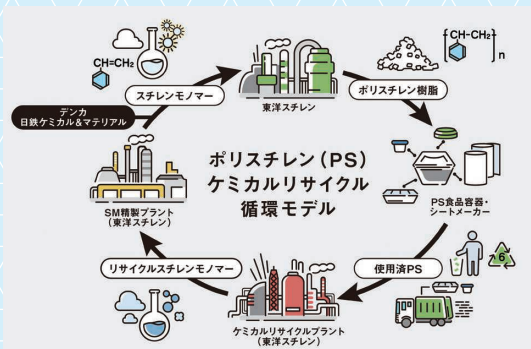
CH=CH₂

スチレンモノマー

東洋スチレン

ポリスチレン樹脂

$-[CH-CH_2]_n-$

デンカ
日鉄ケミカル&マテリアル

ポリスチレン(PS)
ケミカルリサイクル
循環モデル

SM精製プラント
(東洋スチレン)

PS食品容器・
シートメーカー

6

リサイクルスチレンモノマー

使用済PS

ケミカルリサイクルプラント
(東洋スチレン)